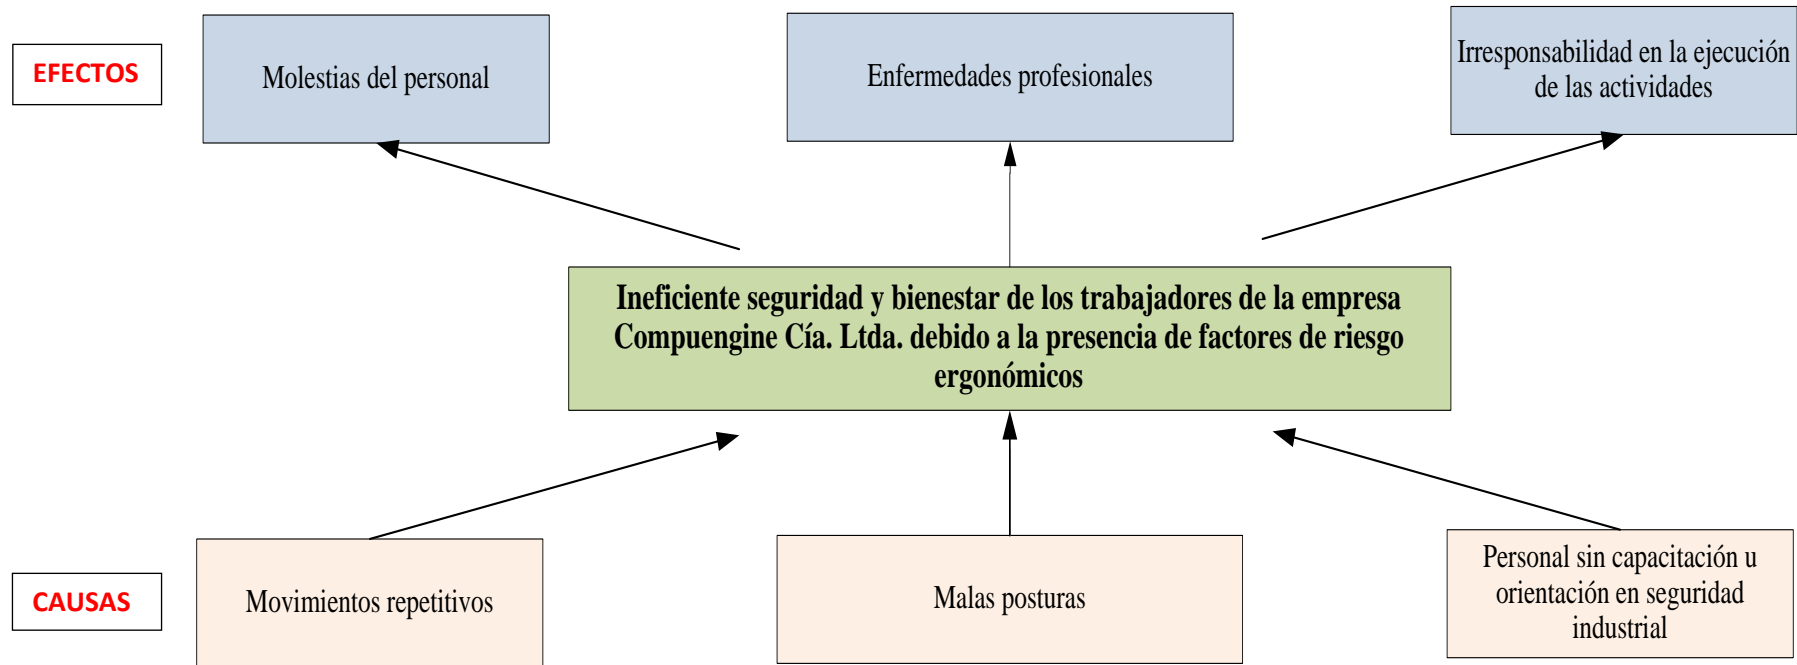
EFECTOS

Molestias del personal

Enfermedades profesionales

Irresponsabilidad en la ejecución de las actividades

Ineficiente seguridad y bienestar de los trabajadores de la empresa Compuengine Cía. Ltda. debido a la presencia de factores de riesgo ergonómicos

CAUSAS

Movimientos repetitivos

Malas posturas

Personal sin capacitación u orientación en seguridad industrial